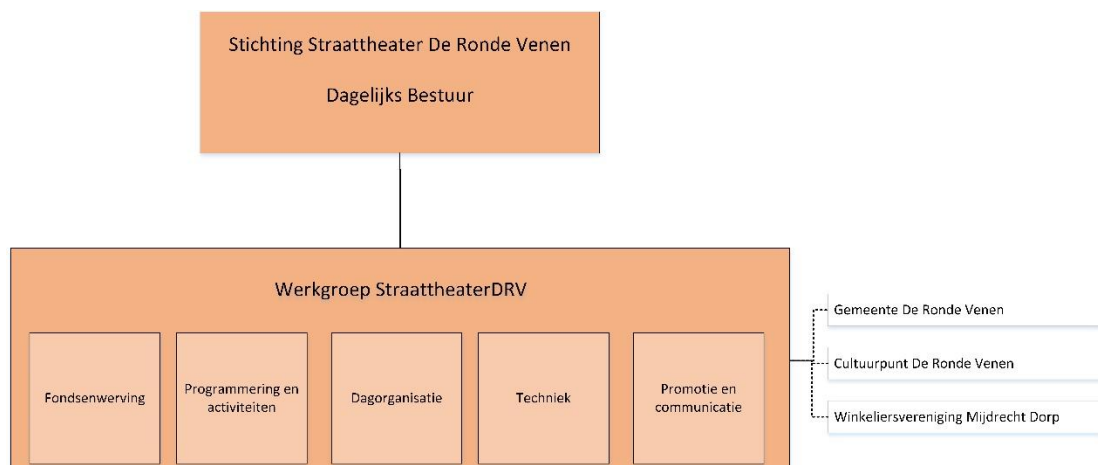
Stichting Straattheater De Ronde Venen

Dagelijks Bestuur

Werkgroep StraattheaterDRV

Fondsenwerving

Programmering en activiteiten

Dagorganisatie

Techniek

Promotie en communicatie

Gemeente De Ronde Venen

Cultuurpunt De Ronde Venen

Winkeliersvereniging Mijdrecht Dorp